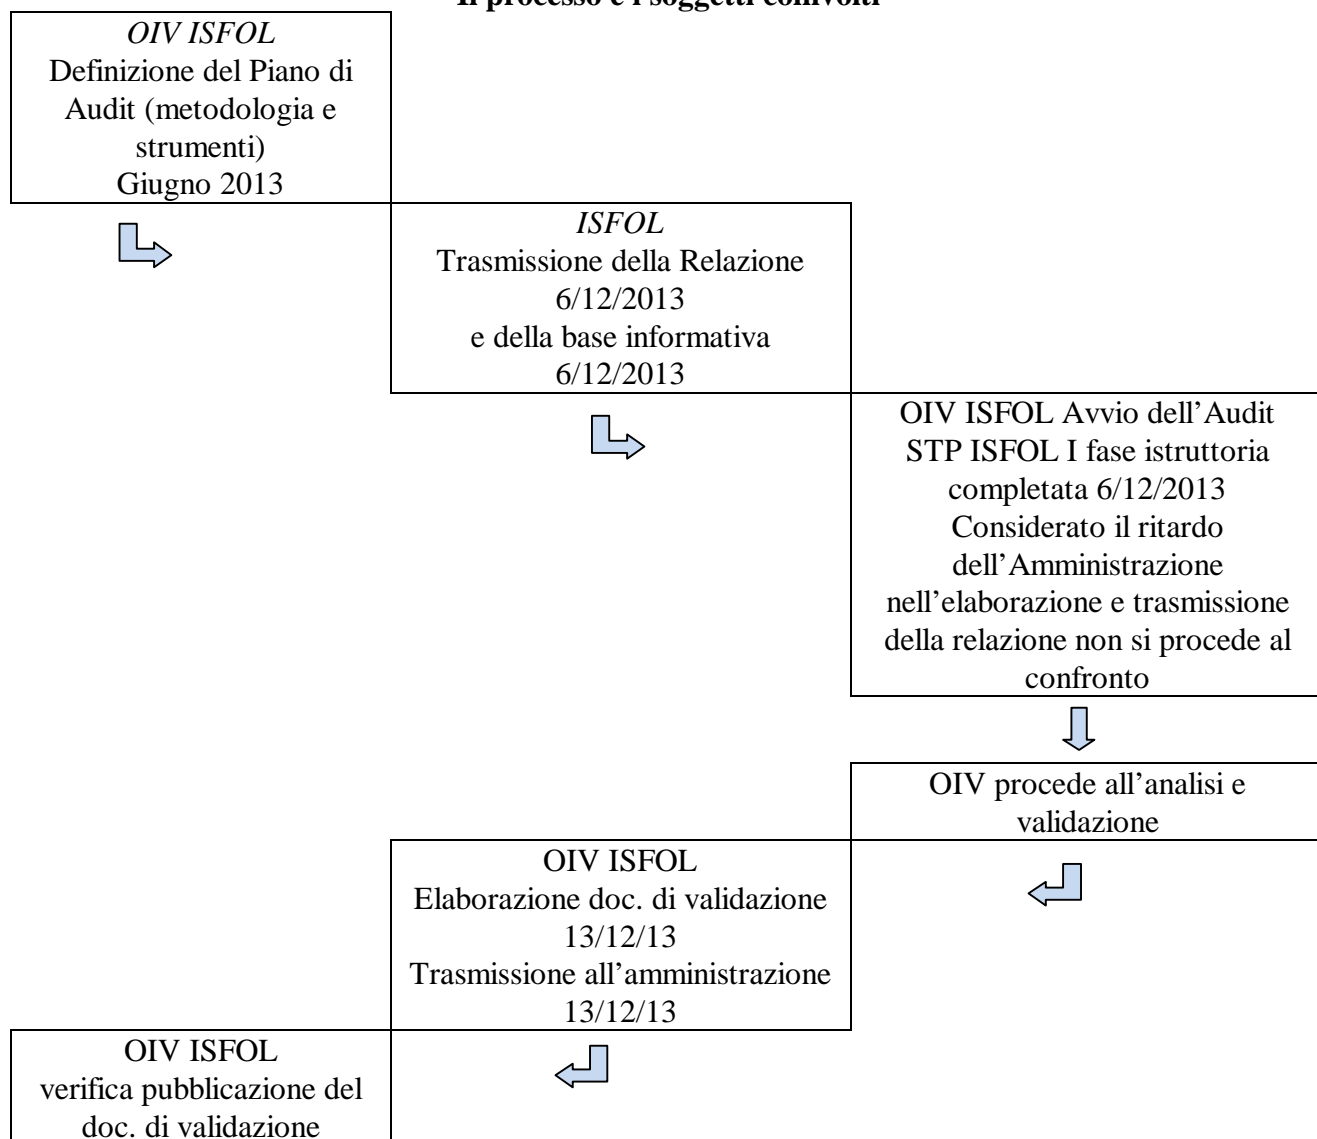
Il processo e i soggetti coinvolti

*OIV ISFOL*
Definizione del Piano di Audit (metodologia e strumenti)
Giugno 2013

*ISFOL*
Trasmissione della Relazione
6/12/2013
e della base informativa
6/12/2013

OIV ISFOL Avvio dell'Audit
STP ISFOL I fase istruttoria completata 6/12/2013
Considerato il ritardo dell'Amministrazione nell'elaborazione e trasmissione della relazione non si procede al confronto

OIV procede all'analisi e validazione

OIV ISFOL
Elaborazione doc. di validazione
13/12/13
Trasmissione all'amministrazione
13/12/13

OIV ISFOL
verifica pubblicazione del doc. di validazione